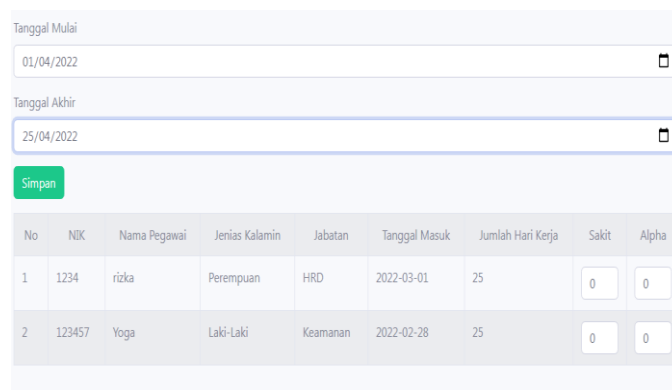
Tanggal Mulai

01/04/2022

Tanggal Akhir

25/04/2022

Simpan

| No | NIK | Nama Pegawai | Jenias Kalamin | Jabatan | Tanggal Masuk | Jumlah Hari Kerja | Sakit | Alpha |
|---|---|---|---|---|---|---|---|---|
| 1 | 1234 | rizka | Perempuan | HRD | 2022-03-01 | 25 | 0 | 0 |
| 2 | 123457 | Yoga | Laki-Laki | Keamanan | 2022-02-28 | 25 | 0 | 0 |